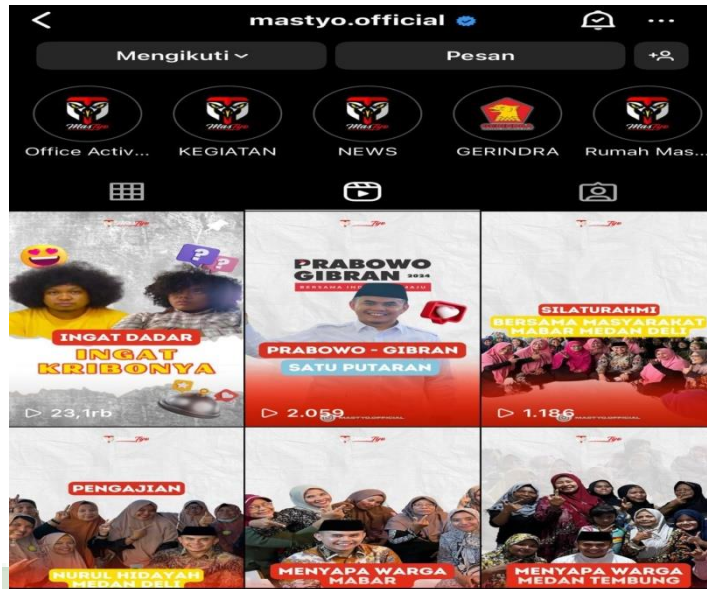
mastyo.official

Mengikuti

Pesan

Office Activ...

KEGIATAN

NEWS

GERINDRA

Rumah Mas...

INGAT DADAR

INGAT KRIBONYA

▷ 23,1rb

PRABOWO GIBRAN 2024

BERSAMA INDONESIA MAJU

PRABOWO - GIBRAN

SATU PUTARAN

▷ 2.059

SILATURAHMI

BERSAMA MASYARAKAT MABAR MEDAN DELI

▷ 1.186

PENGAJIAN

NURUL HIDAYAH MEDAN DELI

MENYAPA WARGA MABAR

MENYAPA WARGA MEDAN TEMBUNG